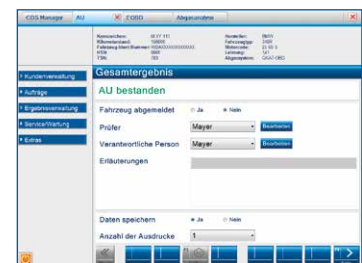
CDS Manager AU ✕ CORD Abgasanalyse ✕

Kennzeichen: M XY 111 Hersteller: BMW
Kilometerstand: 50000 Fahrzeugtyp: 318i
Fahrzeug-Ident-Nummer: WBAXXXXXXXXXXXX Motorcode: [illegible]
HSN: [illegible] Leistung: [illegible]
TSN: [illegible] Abgassystem: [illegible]

Kundenverwaltung
Aufträge
Ergebnisverwaltung
Service/Wartung
Extras

Gesamtergebnis

AU bestanden

Fahrzeug abgemeldet Ja Nein

Prüfer Mayer Bearbeiten

Verantwortliche Person Mayer Bearbeiten

Erläuterungen

Daten speichern Ja Nein

Anzahl der Ausdrucke 1